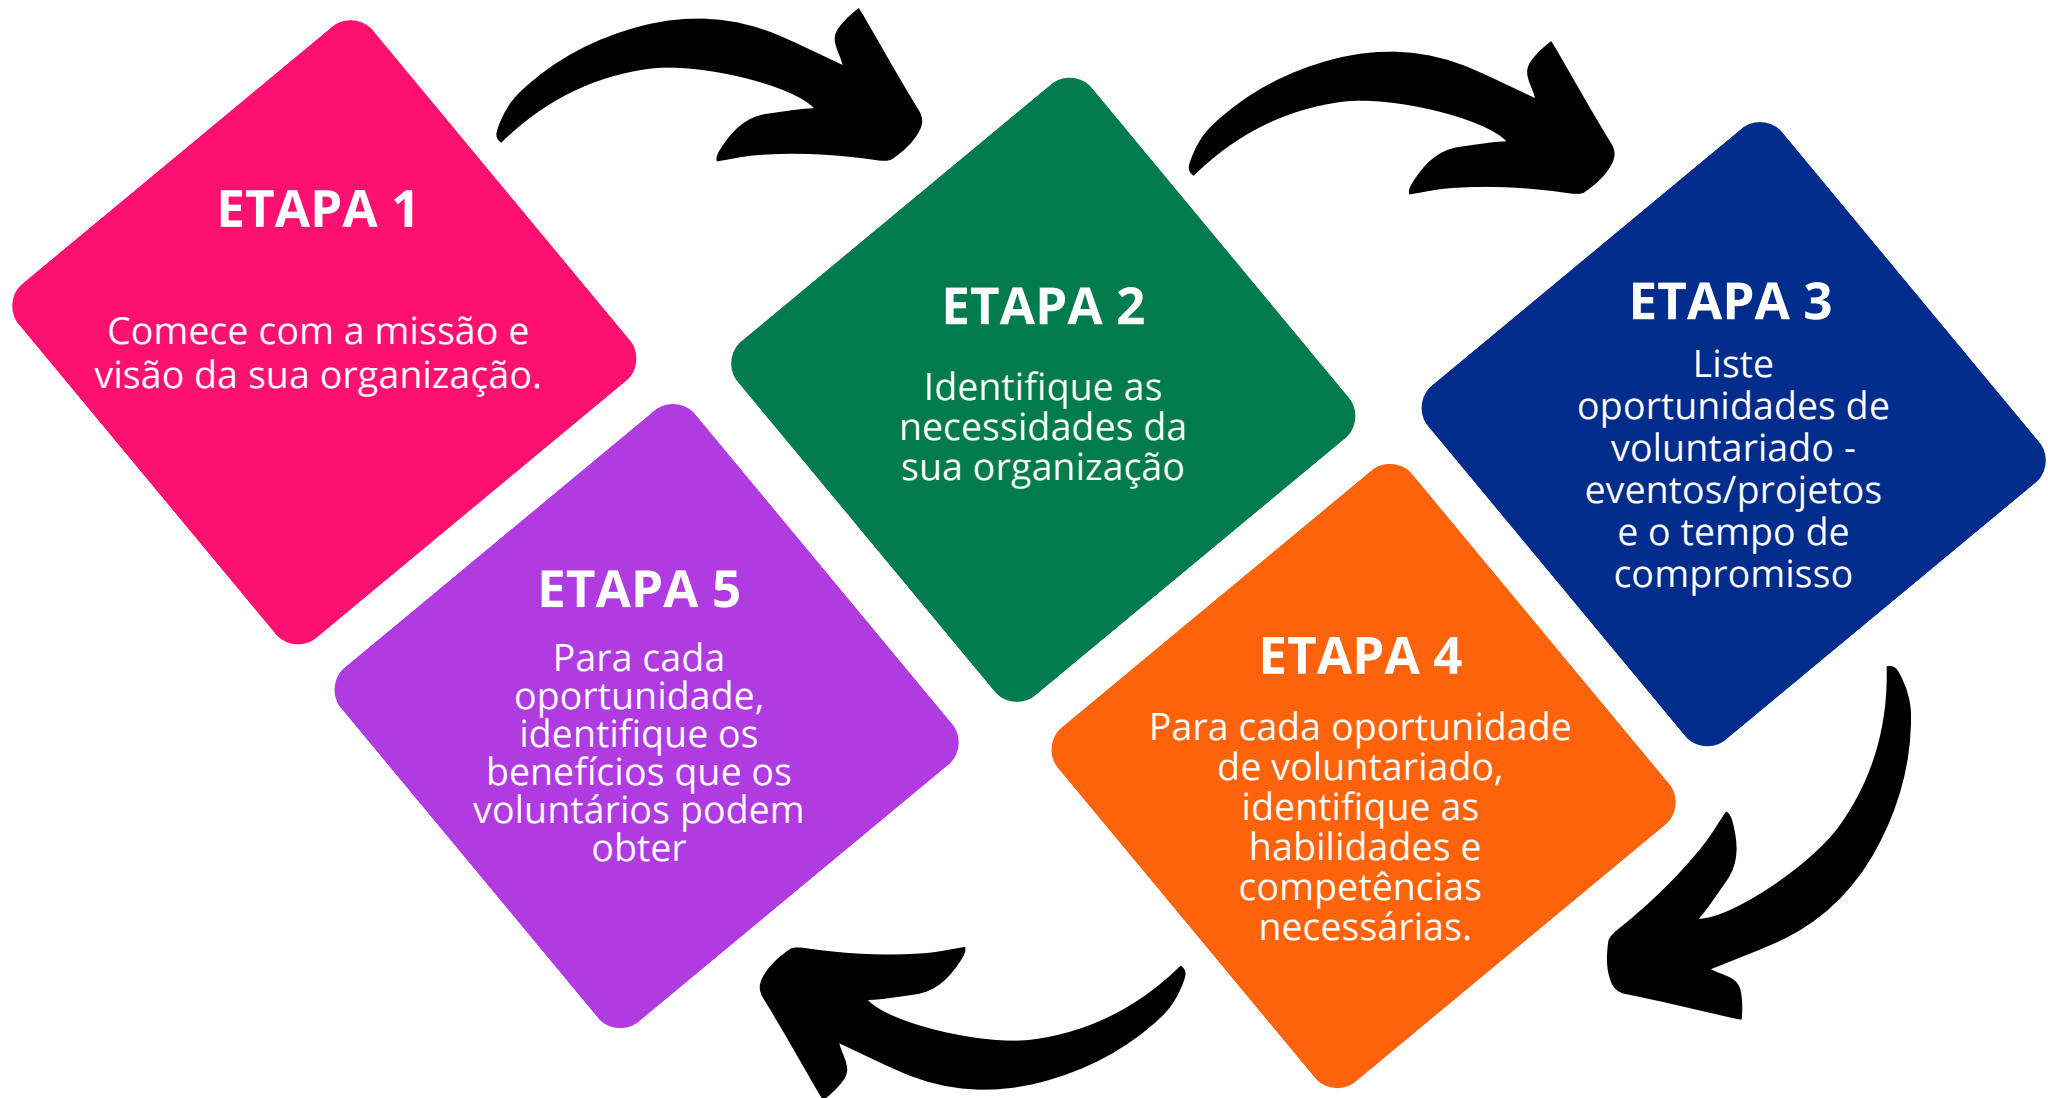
ETAPA 1

Comece com a missão e visão da sua organização.

ETAPA 2

Identifique as necessidades da sua organização

ETAPA 3

Liste oportunidades de voluntariado - eventos/projetos e o tempo de compromisso

ETAPA 4

Para cada oportunidade de voluntariado, identifique as habilidades e competências necessárias.

ETAPA 5

Para cada oportunidade, identifique os benefícios que os voluntários podem obter